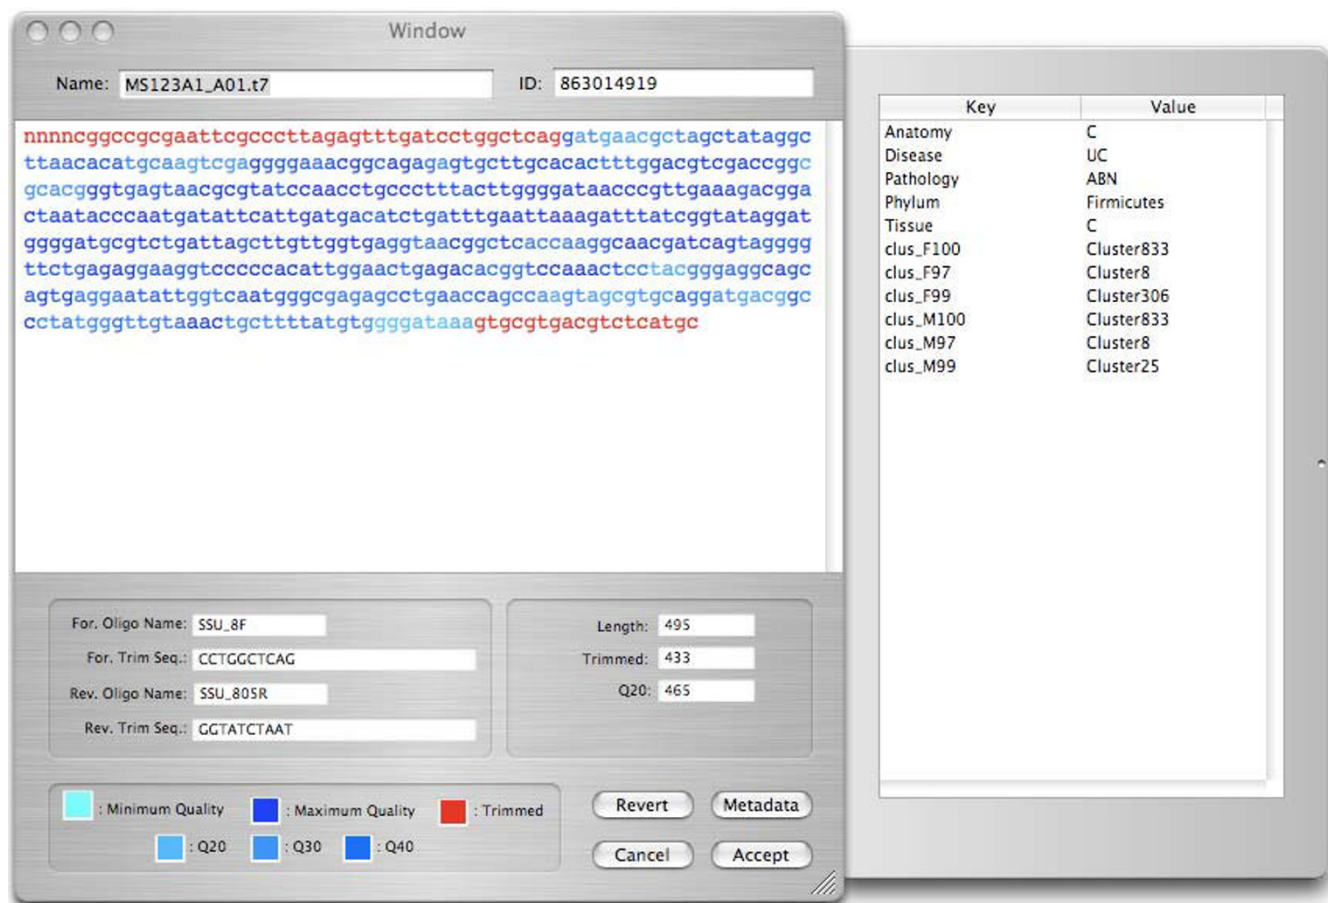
Window

Name: MS123A1_A01.t7

ID: 863014919

nnnncggccgcgaattcgcccttagagtttgatcctggctcaggatgaacgctagctataggc
ttaacacatgcaagtcgaggggaaacggcagagagtgcttgcacactttggacgtcgaccggc
gcacgggtgagtaacgcgtatccaacctgccctttacttggggataacccgttgaaagacgga
ctaatacccaatgatattcattgatgacatctgatttgaattaaagatttatcggtataggat
ggggatgcgtctgattagcttgttggtgaggtaacggctcaccaaggcaacgatcagtagggg
ttctgagaggaaggtcccccacattggaactgagacacggtccaaactcctacgggaggcagc
agtgaggaatattggtcaatgggcgagagcctgaaccagccaagtagcgtgcaggatgacggc
cctatgggttgtaaactgcttttatgtggggataaagtgcgtgacgtctcatgc

For. Oligo Name: SSU_8F
For. Trim Seq.: CCTGGCTCAG
Rev. Oligo Name: SSU_805R
Rev. Trim Seq.: GGTATCTAAT

Length: 495
Trimmed: 433
Q20: 465

: Minimum Quality
: Maximum Quality
: Trimmed
: Q20
: Q30
: Q40

Revert
Metadata
Cancel
Accept

| Key | Value |
|---|---|
| Anatomy | C |
| Disease | UC |
| Pathology | ABN |
| Phylum | Firmicutes |
| Tissue | C |
| clus_F100 | Cluster833 |
| clus_F97 | Cluster8 |
| clus_F99 | Cluster306 |
| clus_M100 | Cluster833 |
| clus_M97 | Cluster8 |
| clus_M99 | Cluster25 |